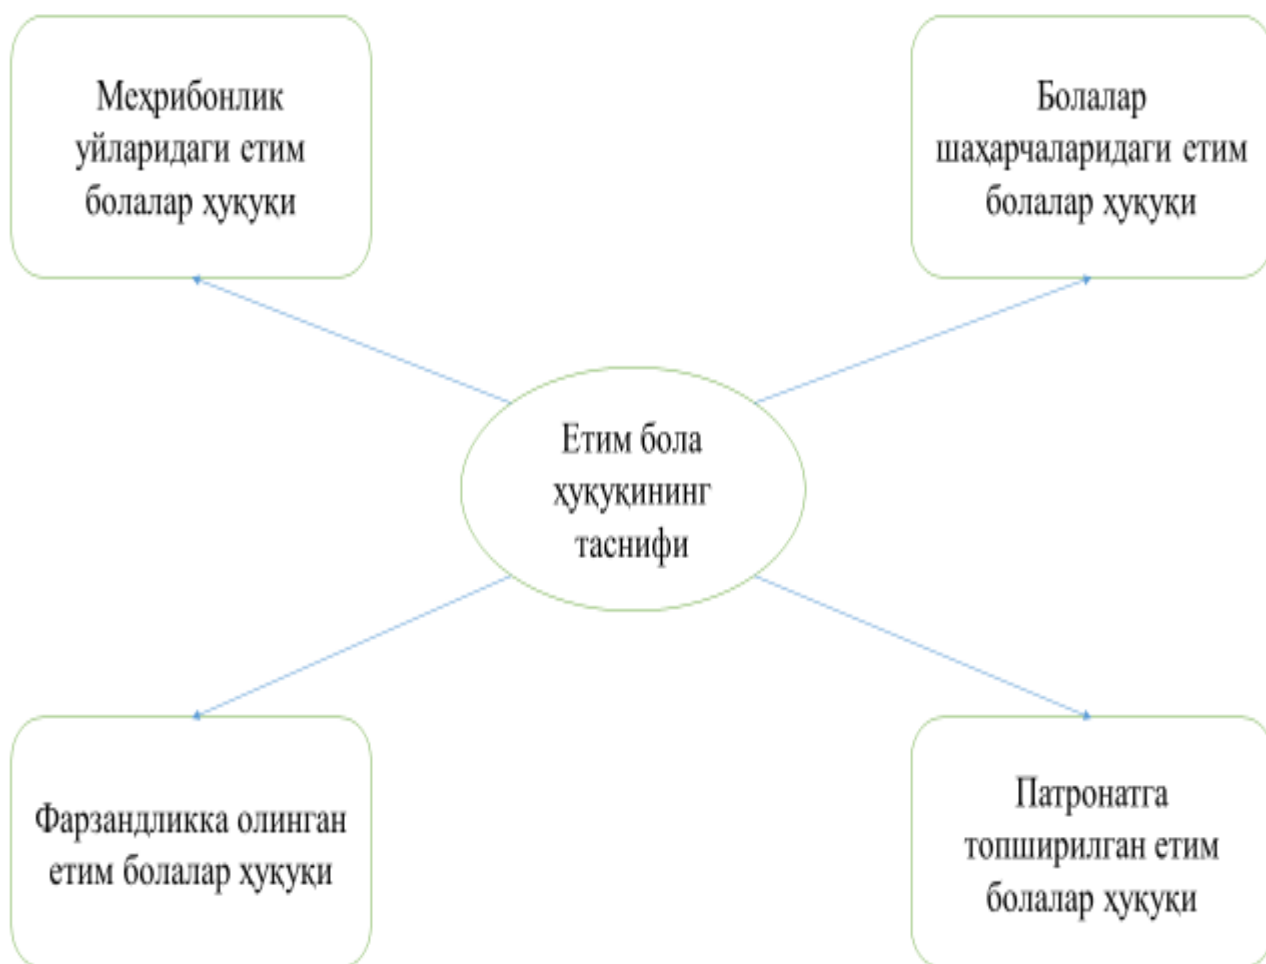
Меҳрибонлик уйларидаги етим болалар ҳуқуқи

Болалар шаҳарчаларидаги етим болалар ҳуқуқи

Етим бола ҳуқуқининг таснифи

Фарзандликка олинган етим болалар ҳуқуқи

Патронатга топширилган етим болалар ҳуқуқи